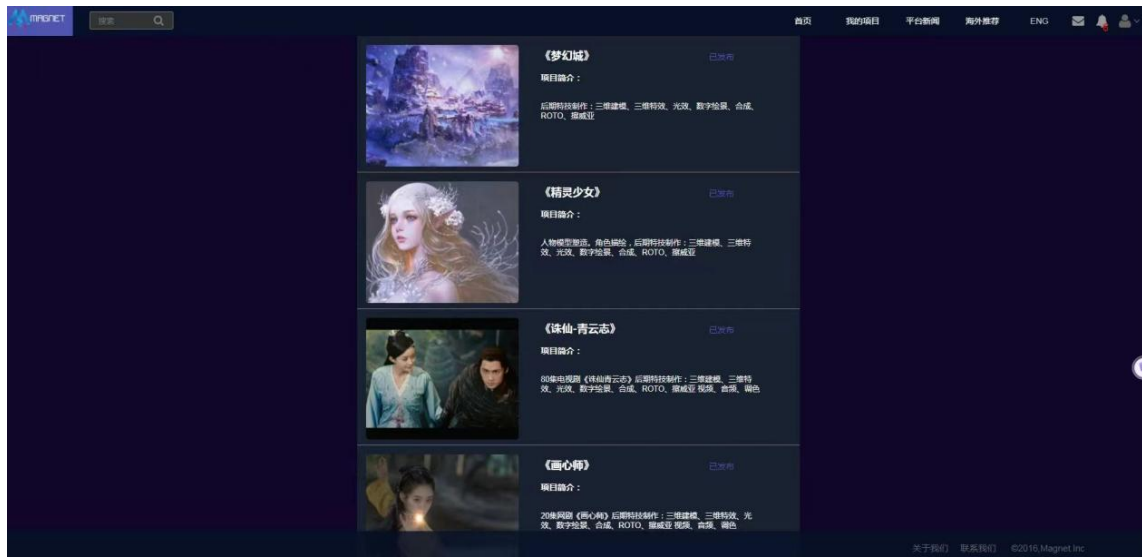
MAGNET 搜索

首页 我的项目 平台新闻 海外推荐 ENG

《梦幻城》 已发布

项目简介：

后期特技制作：三维建模、三维特效、光效、数字绘景、合成、ROTO、摇威亚

《精灵少女》 已发布

项目简介：

人物模型塑造、角色描绘，后期特技制作：三维建模、三维特效、光效、数字绘景、合成、ROTO、摇威亚

《诛仙-青云志》 已发布

项目简介：

80集电视剧《诛仙青云志》后期特技制作：三维建模、三维特效、光效、数字绘景、合成、ROTO、摇威亚 视频、音频、调色

《画心师》 已发布

项目简介：

20集网剧《画心师》后期特技制作：三维建模、三维特效、光效、数字绘景、合成、ROTO、摇威亚 视频、音频、调色

关于我们 联系我们 ©2016,Magnet Inc